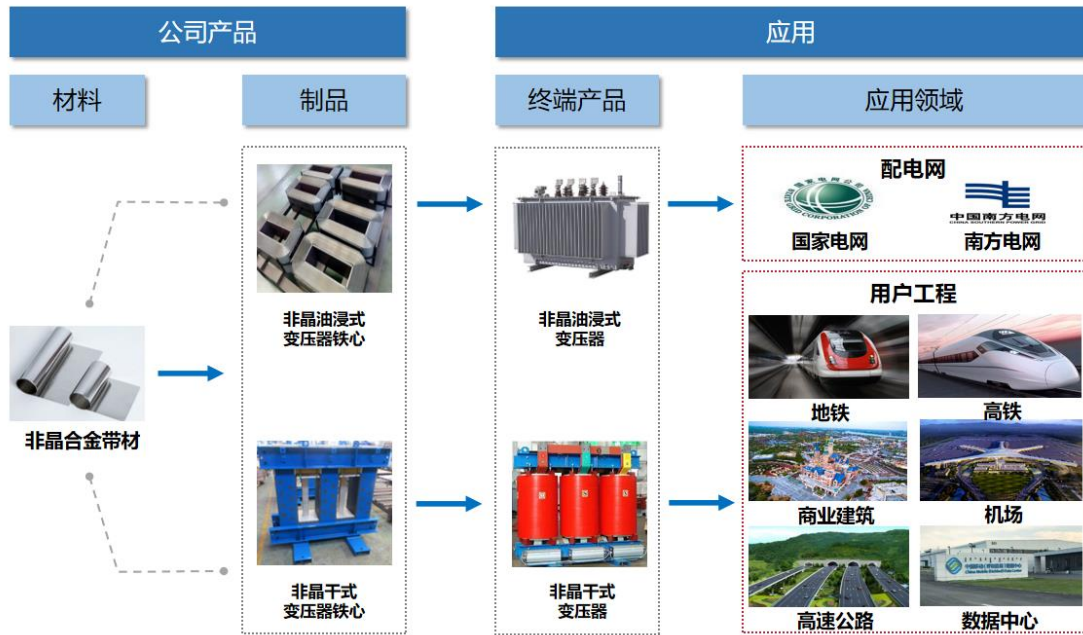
公司产品

应用

材料

制品

终端产品

应用领域

配电网

STATE GRID CORPORATION OF CHINA

国家电网

中国南方电网
CHINA SOUTHERN POWER GRID

南方电网

非晶油浸式
变压器铁心

非晶油浸式
变压器

用户工程

地铁

高铁

非晶合金带材

商业建筑

机场

非晶干式
变压器铁心

非晶干式
变压器

高速公路

数据中心